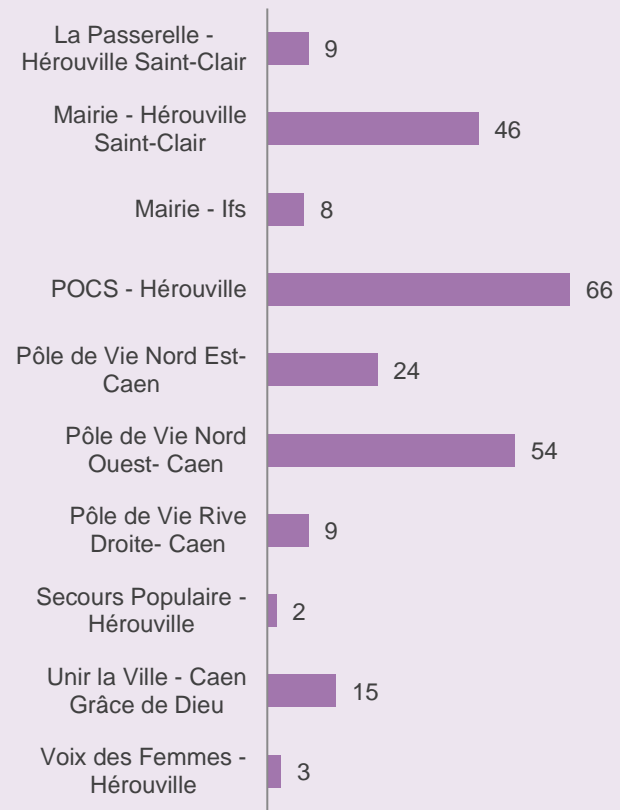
La Passerelle - Hérouville Saint-Clair
9

Mairie - Hérouville Saint-Clair
46

Mairie - Ifs
8

POCS - Hérouville
66

Pôle de Vie Nord Est- Caen
24

Pôle de Vie Nord Ouest- Caen
54

Pôle de Vie Rive Droite- Caen
9

Secours Populaire - Hérouville
2

Unir la Ville - Caen Grâce de Dieu
15

Voix des Femmes - Hérouville
3